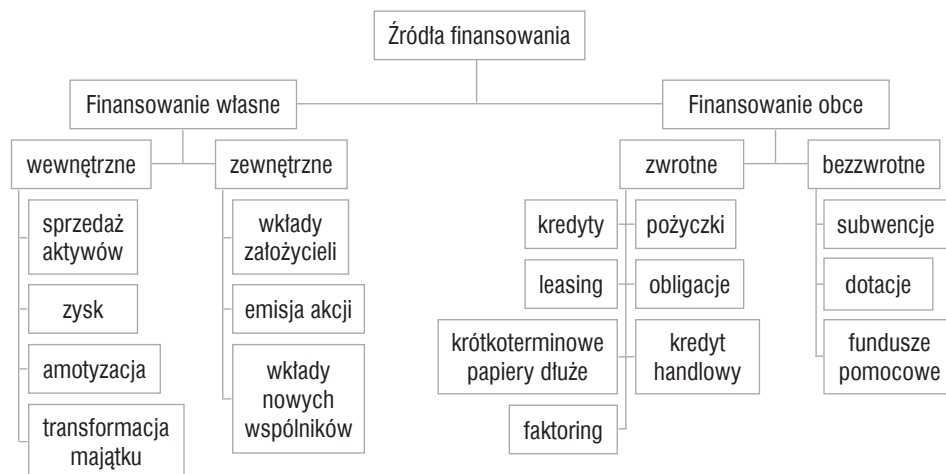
Źródła finansowania

Finansowanie własne

wewnętrzne

sprzedaż aktywów

zysk

amotyzacja

transformacja majątku

zewnętrzne

wkłady założycieli

emisja akcji

wkłady nowych wspólników

Finansowanie obce

zwrotne

kredyty

pożyczki

leasing

obligacje

krótkoterminowe papiery dłuże

kredyt handlowy

faktoring

bezzwrotne

subwencje

dotacje

fundusze pomocowe